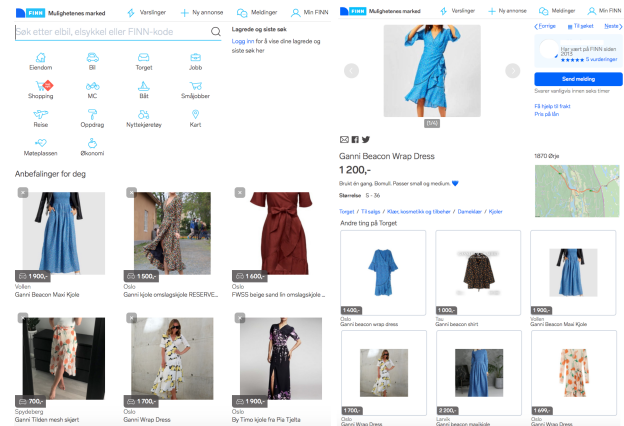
FINN Mulighetenes marked Varslinger Ny annonse Meldinger Min FINN

Søk etter elbil, elsykkel eller FINN-kode

Lagrede og siste søk

Logg inn for å vise dine lagrede og siste søk her

Eiendom Bil Torget Jobb
Shopping MC Båt Småjobber
Reise Oppdrag Nyttekjøretøy Kart
Møteplassen Økonomi

Anbefalinger for deg

1 900,-
Vollen
Ganni Beacon Maxi Kjole

1 500,-
Oslo
Ganni kjole omslagskjole RESERVE...

1 600,-
Oslo
FWSS beige sand lin omslagskjole ...

700,-
Spydeberg
Ganni Tilden mesh skjørt

1 700,-
Oslo
Ganni Wrap Dress

1 900,-
Oslo
By Timo kjole fra Pia Tjelta

FINN Mulighetenes marked Varslinger Ny annonse Meldinger Min FINN

‹ Forrige Til søket Neste ›

Har vært på FINN siden 2013
★★★★★ 5 vurderinger

Send melding

Svarer vanligvis innen søks timer

Få hjelp til frakt
Pris på lån

1/4

Ganni Beacon Wrap Dress

1 200,-

Brukt én gang. Bomull. Passer small og medium.

Størrelse S - 36

1870 Ørje

Torget / Til salgs / Klær, kosmetikk og tilbehør / Dameklær / Kjoler

Andre ting på Torget

1 400,-
Ganni beacon wrap dress

1 000,-
Ganni beacon shirt

1 900,-
Vollen
Ganni Beacon Maxi Kjole

1 700,-
Oslo
Ganni Wrap Dress

2 300,-
Larvik
Ganni beacon maxikjole

1 699,-
Oslo